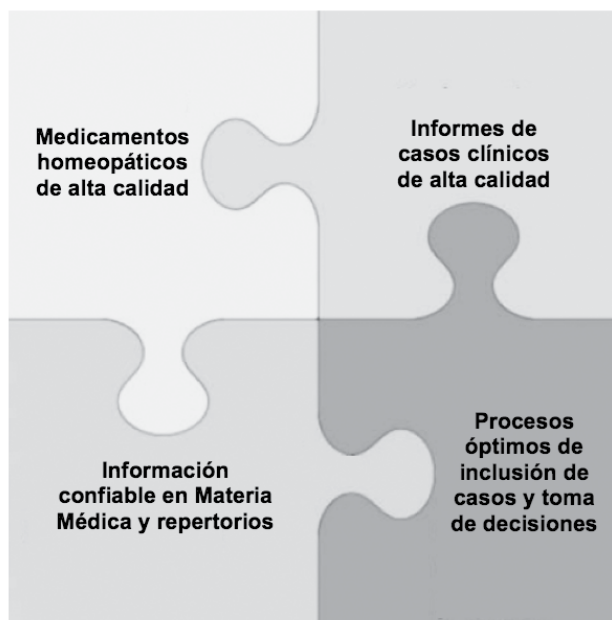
Medicamentos homeopáticos de alta calidad

Informes de casos clínicos de alta calidad

Información confiable en Materia Médica y repertorios

Procesos óptimos de inclusión de casos y toma de decisiones